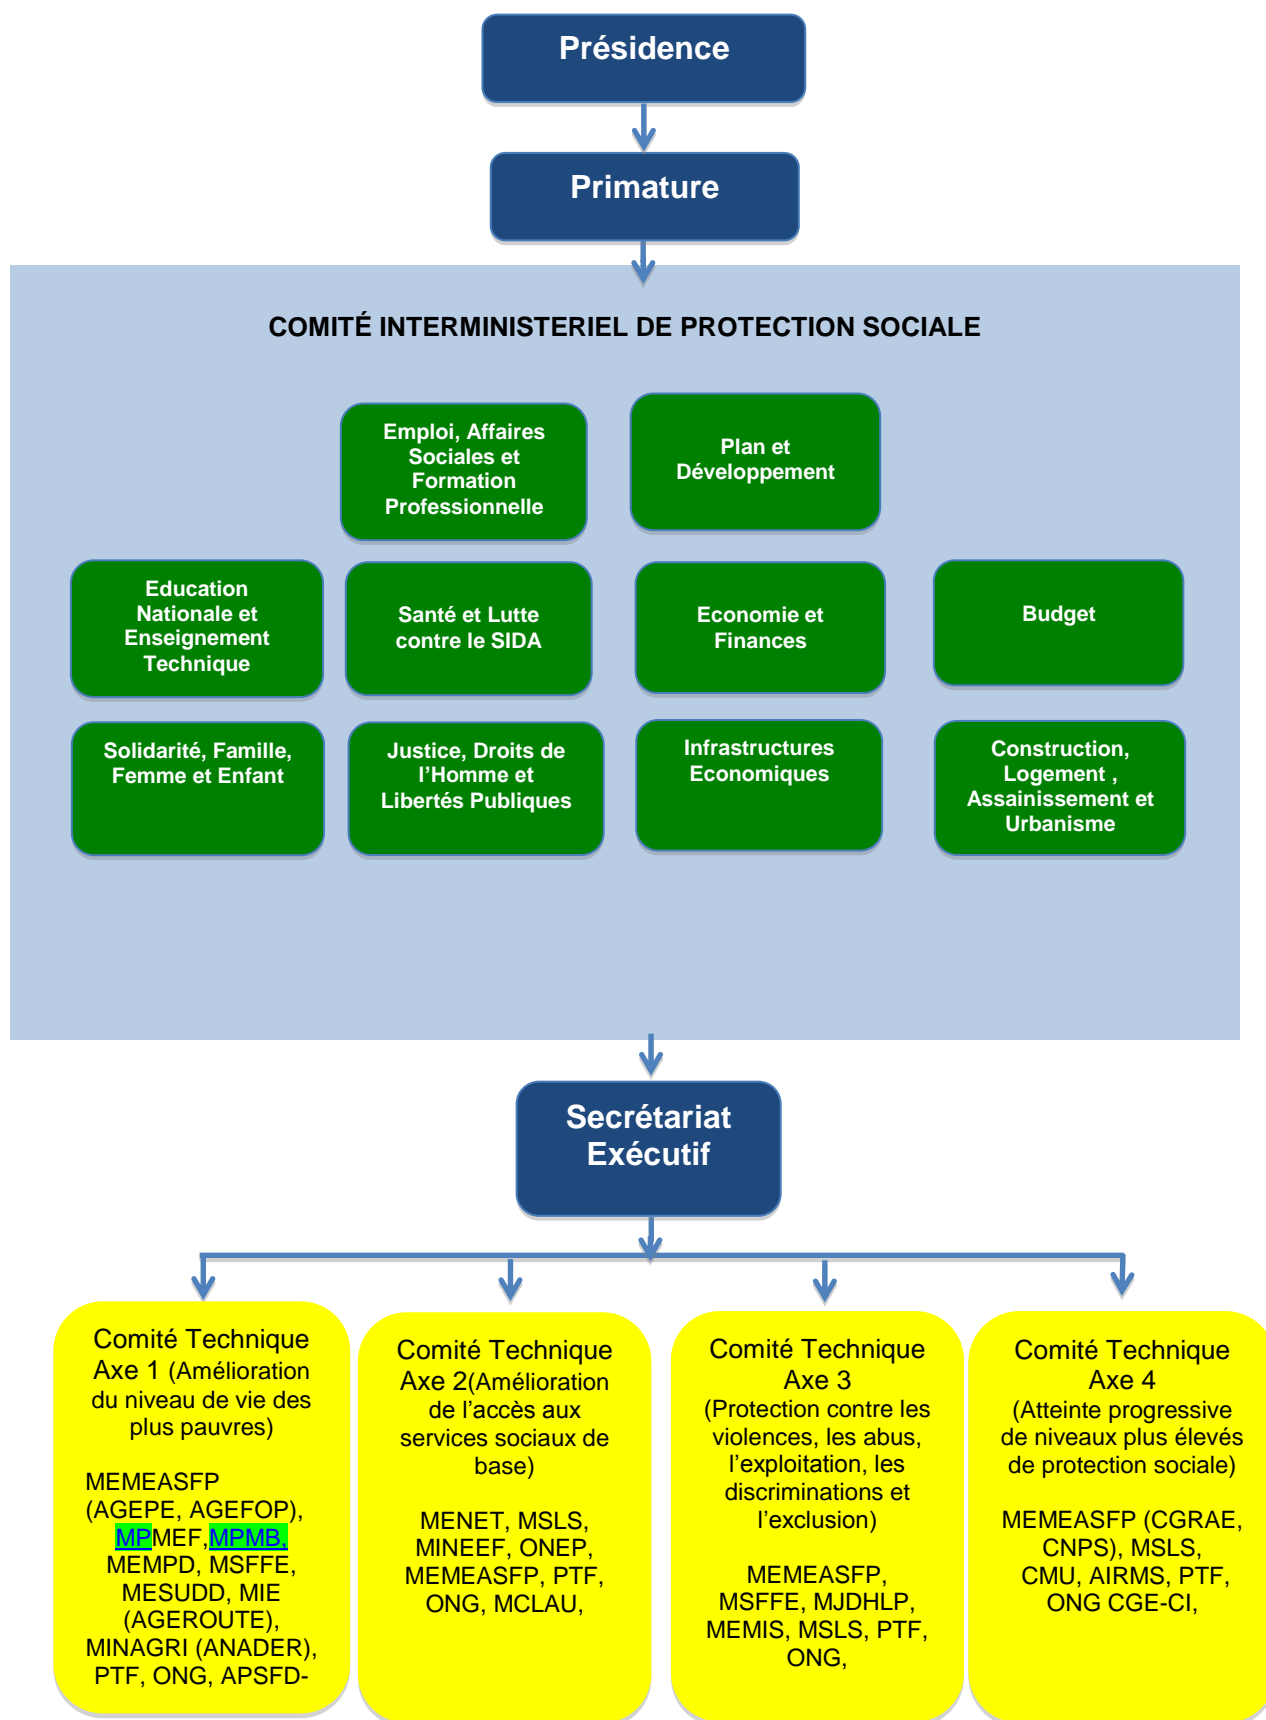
Présidence

Primature

COMITÉ INTERMINISTERIEL DE PROTECTION SOCIALE

Emploi, Affaires Sociales et Formation Professionnelle

Plan et Développement

Education Nationale et Enseignement Technique

Santé et Lutte contre le SIDA

Economie et Finances

Budget

Solidarité, Famille, Femme et Enfant

Justice, Droits de l'Homme et Libertés Publiques

Infrastructures Economiques

Construction, Logement , Assainissement et Urbanisme

Secrétariat Exécutif

Comité Technique Axe 1 (Amélioration du niveau de vie des plus pauvres)

MEMEASFP (AGEPE, AGEFOP), MPMEF,MPMB, MEMPD, MSFFE, MESUDD, MIE (AGEROUTE), MINAGRI (ANADER), PTF, ONG, APSFD-

Comité Technique Axe 2(Amélioration de l'accès aux services sociaux de base)

MENET, MSLS, MINEEF, ONEP, MEMEASFP, PTF, ONG, MCLAU,

Comité Technique Axe 3 (Protection contre les violences, les abus, l'exploitation, les discriminations et l'exclusion)

MEMEASFP, MSFFE, MJDHLP, MEMIS, MSLS, PTF, ONG,

Comité Technique Axe 4 (Atteinte progressive de niveaux plus élevés de protection sociale)

MEMEASFP (CGRAE, CNPS), MSLS, CMU, AIRMS, PTF, ONG CGE-CI,